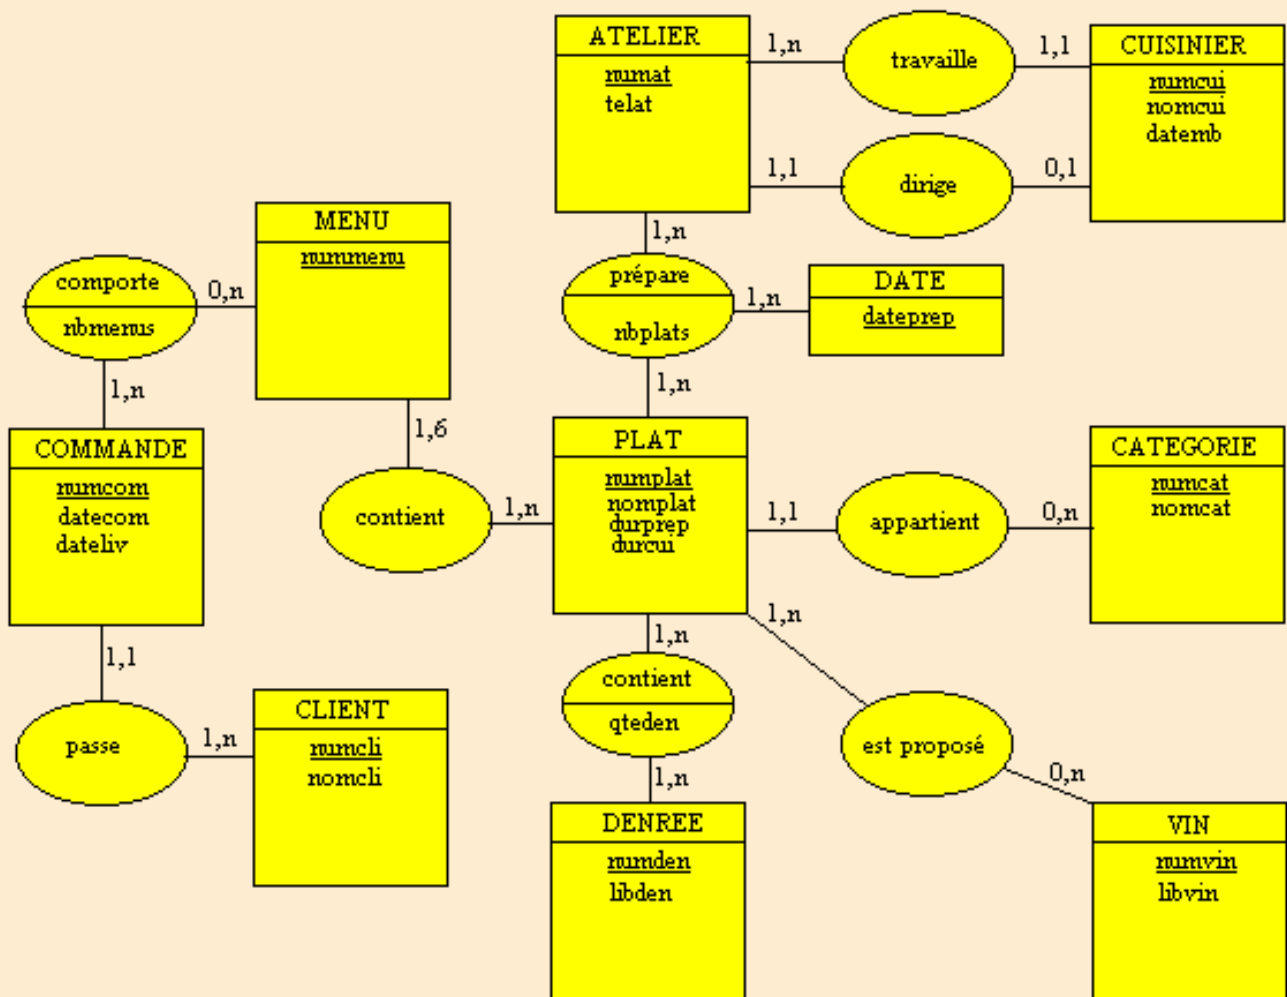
ATELIER
numat
telat

1,n
travaille
1,1

CUISINIER
numcui
nomcui
datemb

1,1
dirige
0,1

MENU
nummenu

comporte
nbmenus
0,n
1,n

1,n
prépare
nbplats
1,n

DATE
dateprep

1,n

COMMANDE
numcom
datecom
dateliv

1,6
contient
1,n

PLAT
numplat
nomplat
durprep
durcui

1,1
appartient
0,n

CATEGORIE
numcat
nomcat

1,1
passe
1,n

CLIENT
numcli
nomcli

1,n
contient
qteden
1,n

1,n
est proposé
0,n

DENREE
numden
libden

VIN
numvin
libvin